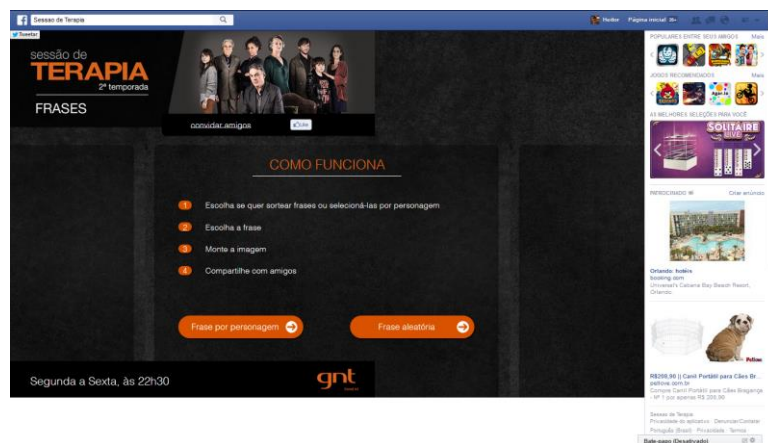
Sessao de Terapia

Heder Página inicial

Tweetar

sessão de
TERAPIA
2ª temporada

FRASES

convidar amigos

Like

COMO FUNCIONA

1 Escolha se quer sortear frases ou selecioná-las por personagem

2 Escolha a frase

3 Monte a imagem

4 Compartilhe com amigos

Frase por personagem

Frase aleatória

Segunda a Sexta, às 22h30

gnt

POPULARES ENTRE SEUS AMIGOS Mais

JOGOS RECOMENDADOS Mais

AS MELHORES SELEÇÕES PARA VOCÊ

SOLITAIRE

PATROCINADO Criar anúncio

Orlando: hotéis
booking.com
Universal's Cabana Bay Beach Resort, Orlando

Petlove

R$209,90 | Canil Portátil para Cães Br...
petlove.com.br
Compre Canil Portátil para Cães Braganga - Nº 7 por apenas R$ 209,90

Sessao de Terapia
Privacidade do aplicativo · Denunciar/Contatar
Português (Brasil) · Privacidade · Termos

Bate-papo (Desativado)